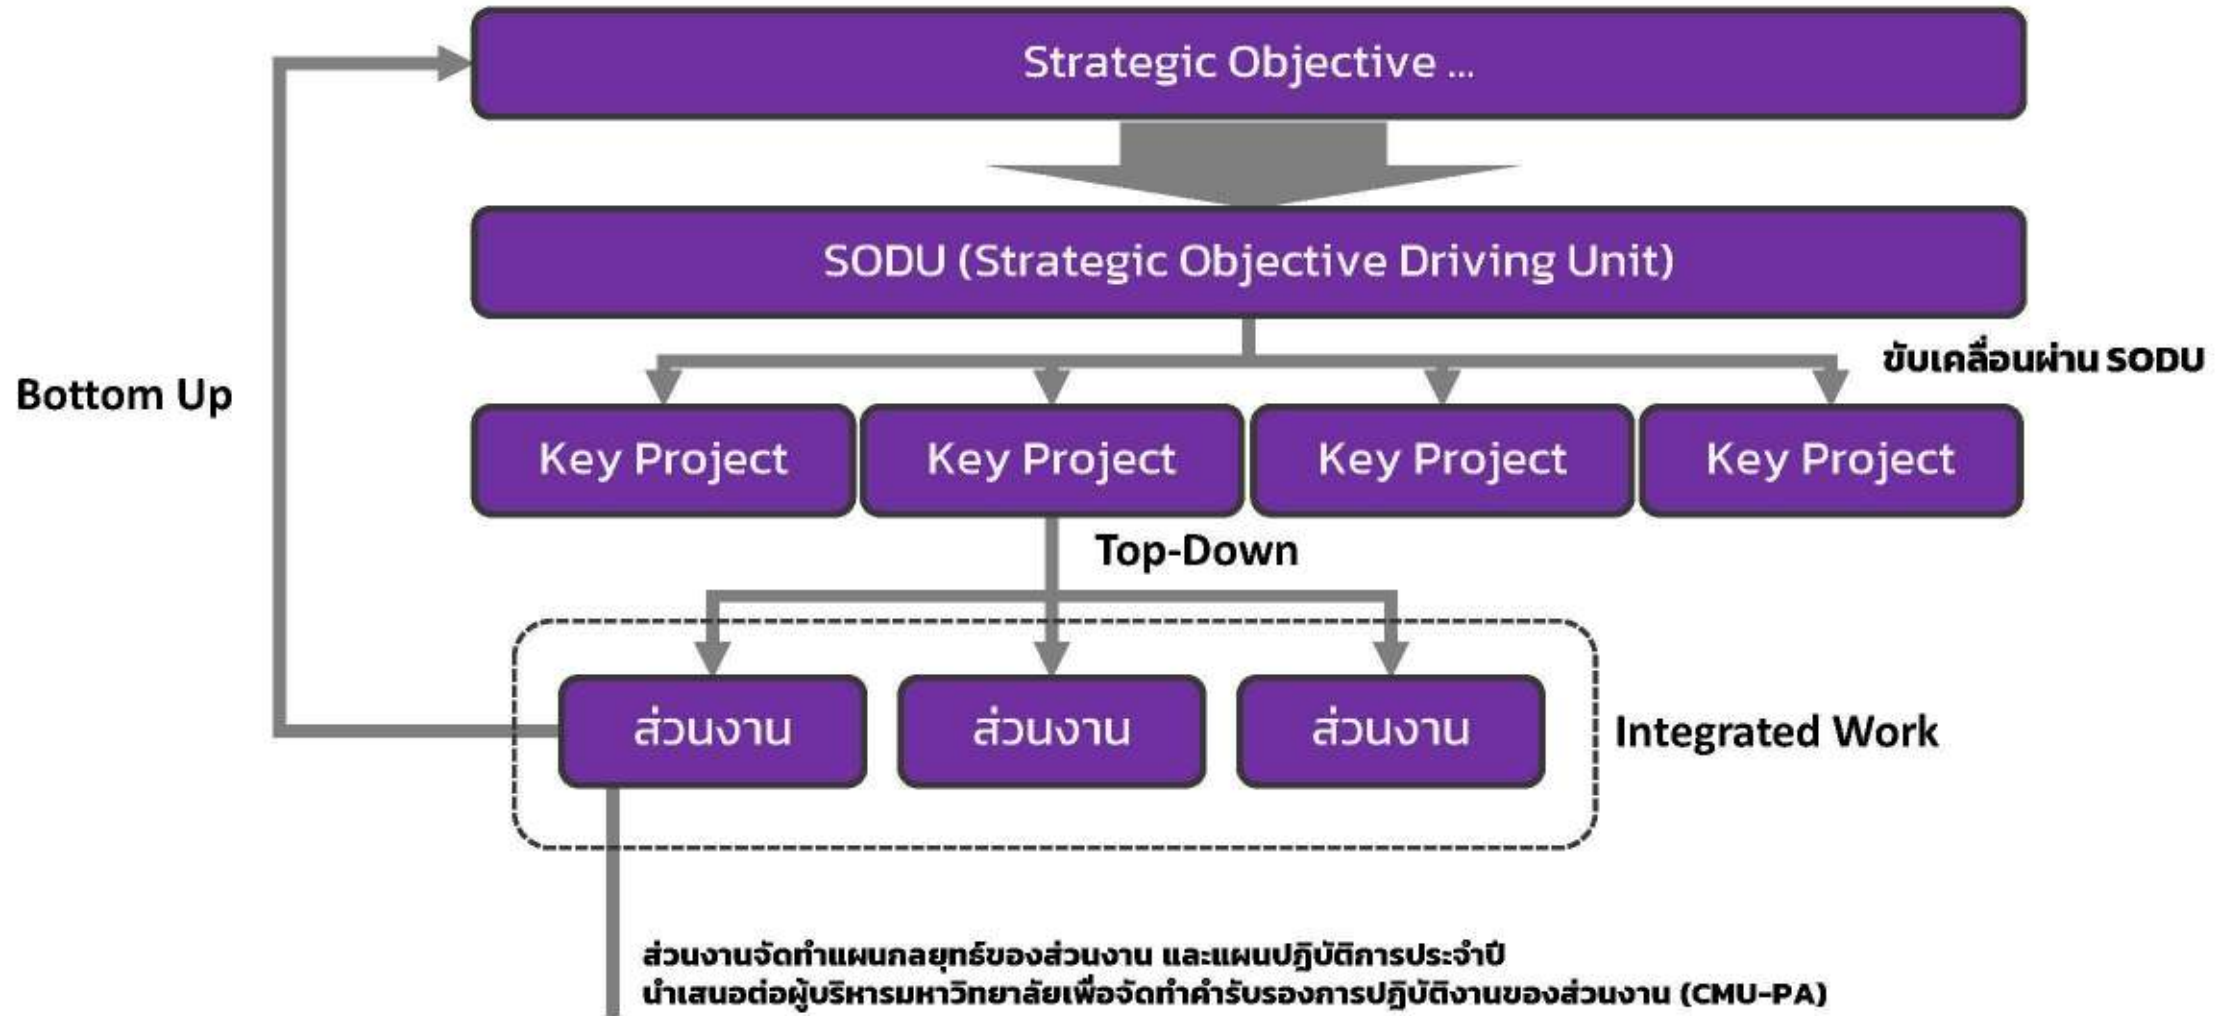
Strategic Objective ...

SODU (Strategic Objective Driving Unit)

ขับเคลื่อนผ่าน SODU

Bottom Up

Key Project

Key Project

Key Project

Key Project

Top-Down

ส่วนงาน

ส่วนงาน

ส่วนงาน

Integrated Work

ส่วนงานจัดทำแผนกลยุทธ์ของส่วนงาน และแผนปฏิบัติการประจำปี นำเสนอต่อผู้บริหารมหาวิทยาลัยเพื่อจัดทำคำรับรองการปฏิบัติงานของส่วนงาน (CMU-PA)